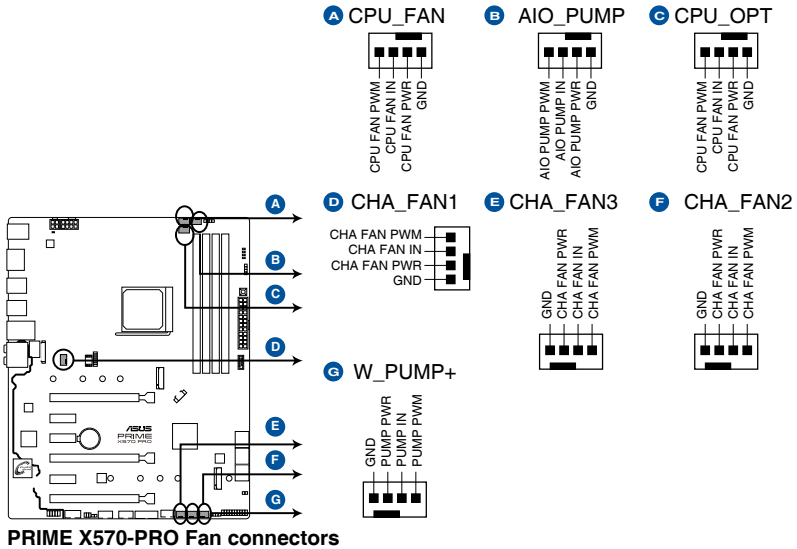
A CPU_FAN
CPU FAN PWM
CPU FAN IN
CPU FAN PWR
GND

B AIO_PUMP
AIO PUMP PWM
AIO PUMP IN
AIO PUMP PWR
GND

C CPU_OPT
CPU FAN PWM
CPU FAN IN
CPU FAN PWR
GND

A
B
C
D
E
F
G

/ASUS
PRIME
X570 PRO

D CHA_FAN1
CHA FAN PWM
CHA FAN IN
CHA FAN PWR
GND

E CHA_FAN3
GND
CHA FAN PWR
CHA FAN IN
CHA FAN PWM

F CHA_FAN2
GND
CHA FAN PWR
CHA FAN IN
CHA FAN PWM

G W_PUMP+
GND
PUMP PWR
PUMP IN
PUMP PWM

PRIME X570-PRO Fan connectors